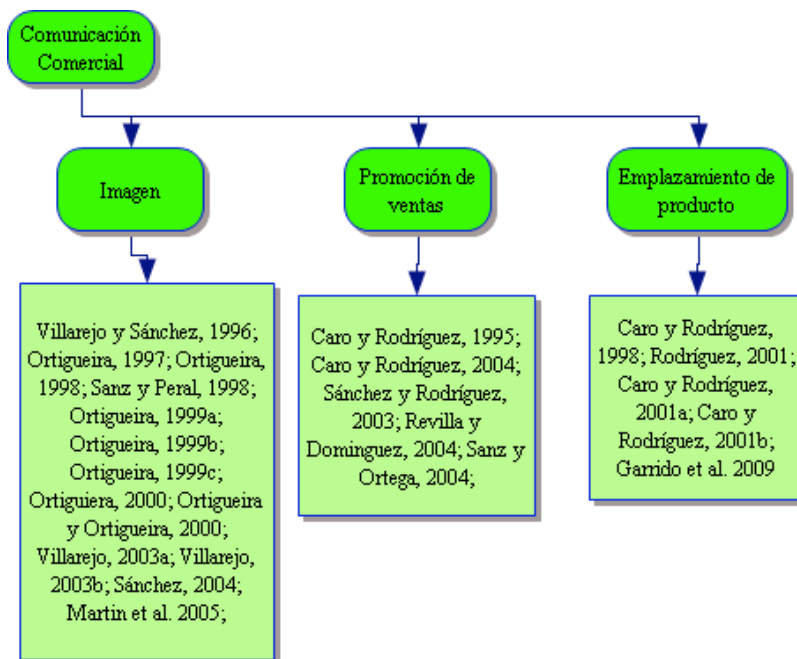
Comunicación Comercial

Imagen

Promoción de ventas

Emplazamiento de producto

Villarejo y Sánchez, 1996; Ortigueira, 1997; Ortigueira, 1998; Sanz y Peral, 1998; Ortigueira, 1999a; Ortigueira, 1999b; Ortigueira, 1999c; Ortiguiera, 2000; Ortigueira y Ortigueira, 2000; Villarejo, 2003a; Villarejo, 2003b; Sánchez, 2004; Martin et al. 2005;

Caro y Rodríguez, 1995; Caro y Rodríguez, 2004; Sánchez y Rodríguez, 2003; Revilla y Dominguez, 2004; Sanz y Ortega, 2004;

Caro y Rodríguez, 1998; Rodríguez, 2001; Caro y Rodríguez, 2001a; Caro y Rodríguez, 2001b; Garrido et al. 2009